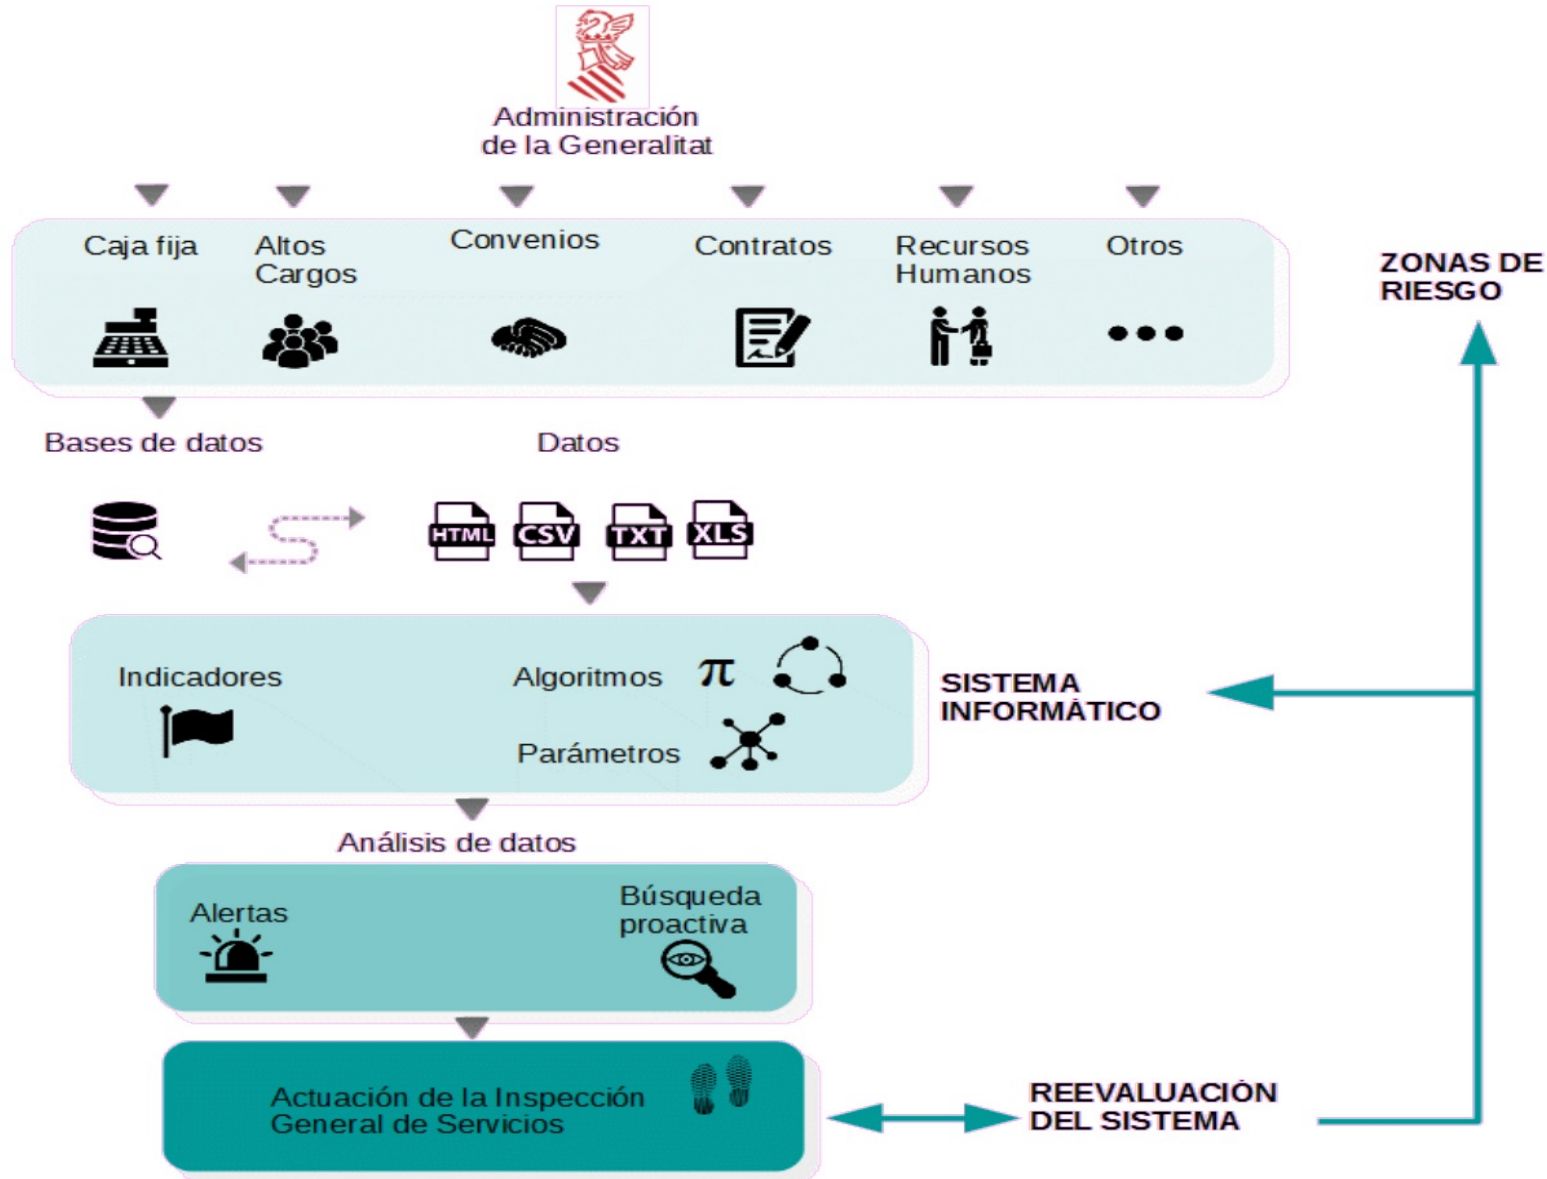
Administración de la Generalitat

Caja fija

Altos Cargos

Convenios

Contratos

Recursos Humanos

Otros

ZONAS DE RIESGO

Bases de datos

Datos

HTML CSV TXT XLS

Indicadores

Algoritmos $\pi$

Parámetros

SISTEMA INFORMÁTICO

Análisis de datos

Alertas

Búsqueda proactiva

Actuación de la Inspección General de Servicios

REEVALUACIÓN DEL SISTEMA